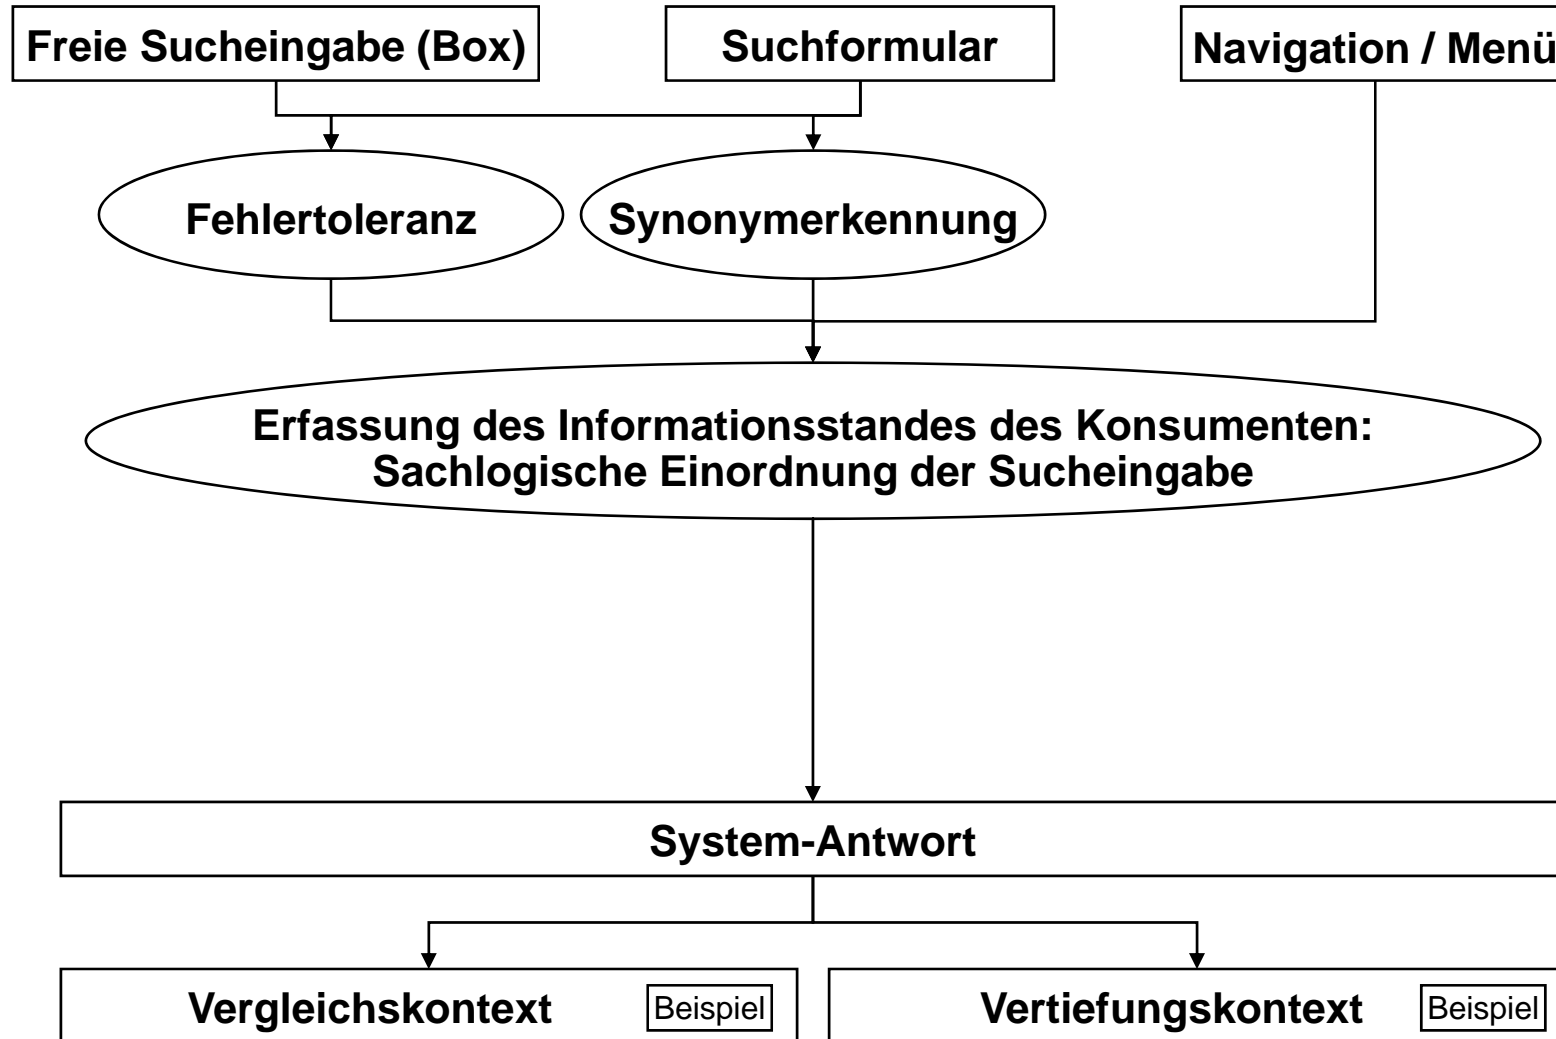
Freie Sucheingabe (Box)

Suchformular

Navigation / Menü

Fehlertoleranz

Synonymerkennung

Erfassung des Informationsstandes des Konsumenten: Sachlogische Einordnung der Sucheingabe

System-Antwort

Vergleichskontext

Beispiel

Vertiefungskontext

Beispiel